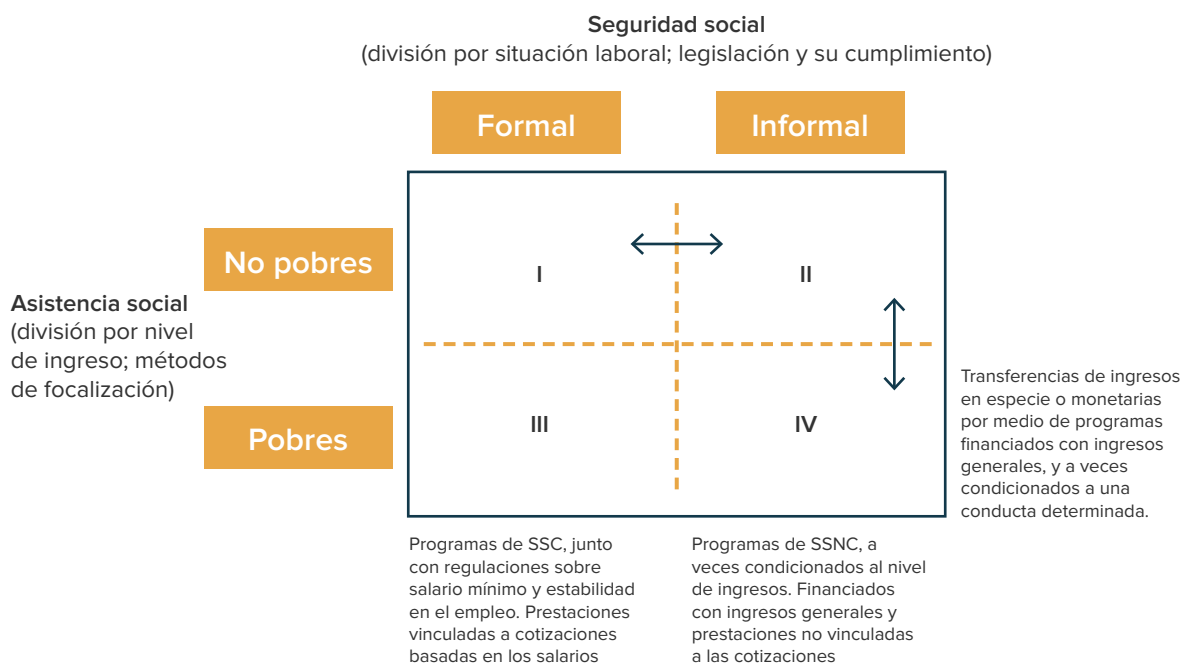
**Seguridad social**
(división por situación laboral; legislación y su cumplimiento)

Formal

Informal

No pobres

Asistencia social
(división por nivel de ingreso; métodos de focalización)

Pobres

I

II

III

IV

Transferencias de ingresos en especie o monetarias por medio de programas financiados con ingresos generales, y a veces condicionados a una conducta determinada.

Programas de SSC, junto con regulaciones sobre salario mínimo y estabilidad en el empleo. Prestaciones vinculadas a cotizaciones basadas en los salarios

Programas de SSNC, a veces condicionados al nivel de ingresos. Financiados con ingresos generales y prestaciones no vinculadas a las cotizaciones